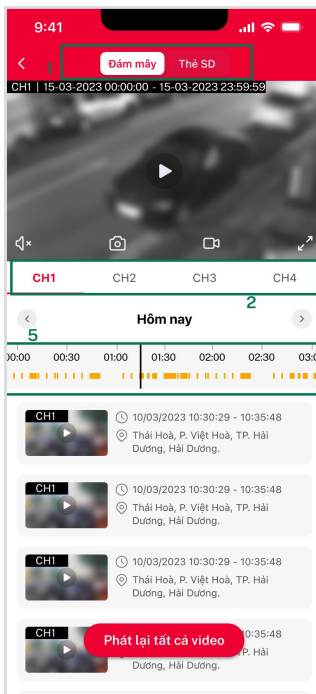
9:41

1

Đám mây Thẻ SD

CH1 | 15-03-2023 00:00:00 - 15-03-2023 23:59:59

CH1 CH2 CH3 CH4

2

Hôm nay

5

00:00 00:30 01:00 01:30 02:00 02:30 03:0

CH1
10/03/2023 10:30:29 - 10:35:48
Thái Hoà, P. Việt Hoà, TP. Hải Dương, Hải Dương.

CH1
10/03/2023 10:30:29 - 10:35:48
Thái Hoà, P. Việt Hoà, TP. Hải Dương, Hải Dương.

CH1
10/03/2023 10:30:29 - 10:35:48
Thái Hoà, P. Việt Hoà, TP. Hải Dương, Hải Dương.

CH1
10:35:48

Phát lại tất cả video